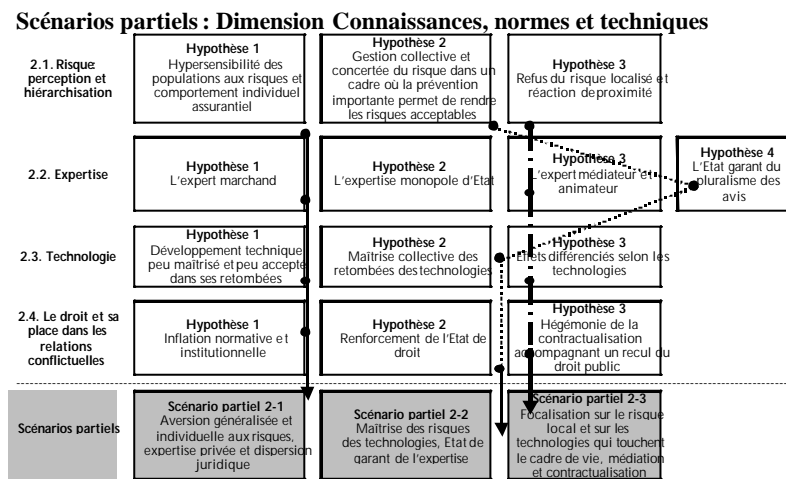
Scénarios partiels : Dimension Connaissances, normes et techniques

2.1. Risque: perception et hiérarchisation

Hypothèse 1
Hypersensibilité des populations aux risques et comportement individuel assurantiel

Hypothèse 2
Gestion collective et concertée du risque dans un cadre où la prévention importante permet de rendre les risques acceptables

Hypothèse 3
Refus du risque localisé et réaction de proximité

2.2. Expertise

Hypothèse 1
L'expert marchand

Hypothèse 2
L'expertise monopole d'Etat

Hypothèse 3
L'expert médiateur et animateur

Hypothèse 4
L'Etat garant du pluralisme des avis

2.3. Technologie

Hypothèse 1
Développement technique peu maîtrisé et peu accepté dans ses retombées

Hypothèse 2
Maîtrise collective des retombées des technologies

Hypothèse 3
Effets différenciés selon les technologies

2.4. Le droit et sa place dans les relations conflictuelles

Hypothèse 1
Inflation normative et institutionnelle

Hypothèse 2
Renforcement de l'Etat de droit

Hypothèse 3
Hégémonie de la contractualisation accompagnant un recul du droit public

Scénarios partiels

Scénario partiel 2-1
Aversion généralisée et individuelle aux risques, expertise privée et dispersion juridique

Scénario partiel 2-2
Maîtrise des risques des technologies, Etat de garant de l'expertise

Scénario partiel 2-3
Focalisation sur le risque local et sur les technologies qui touchent le cadre de vie, médiation et contractualisation